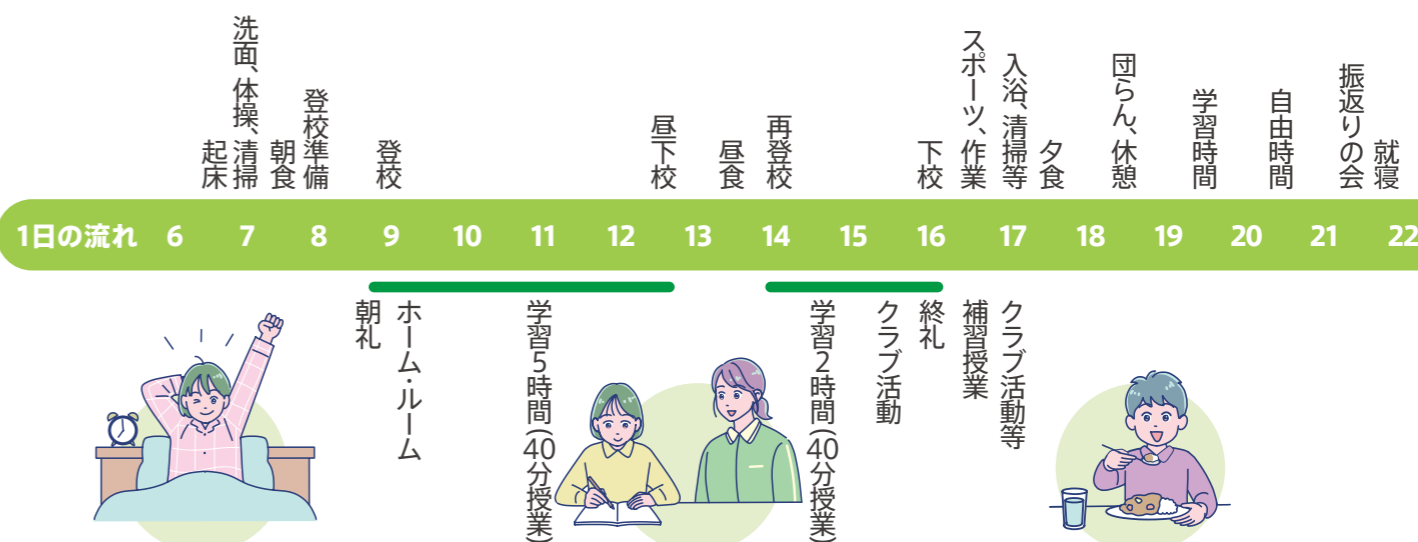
起床
洗面、体操、清掃
朝食
登校準備
登校
昼下校
昼食
再登校
下校
スポーツ、作業
入浴、清掃等
夕食
団らん、休憩
学習時間
自由時間
振返りの会
就寝

1日の流れ 6 7 8 9 10 11 12 13 14 15 16 17 18 19 20 21 22

朝礼
ホーム・ルーム
学習5時間(40分授業)
学習2時間(40分授業)
クラブ活動
終礼
補習授業
クラブ活動等